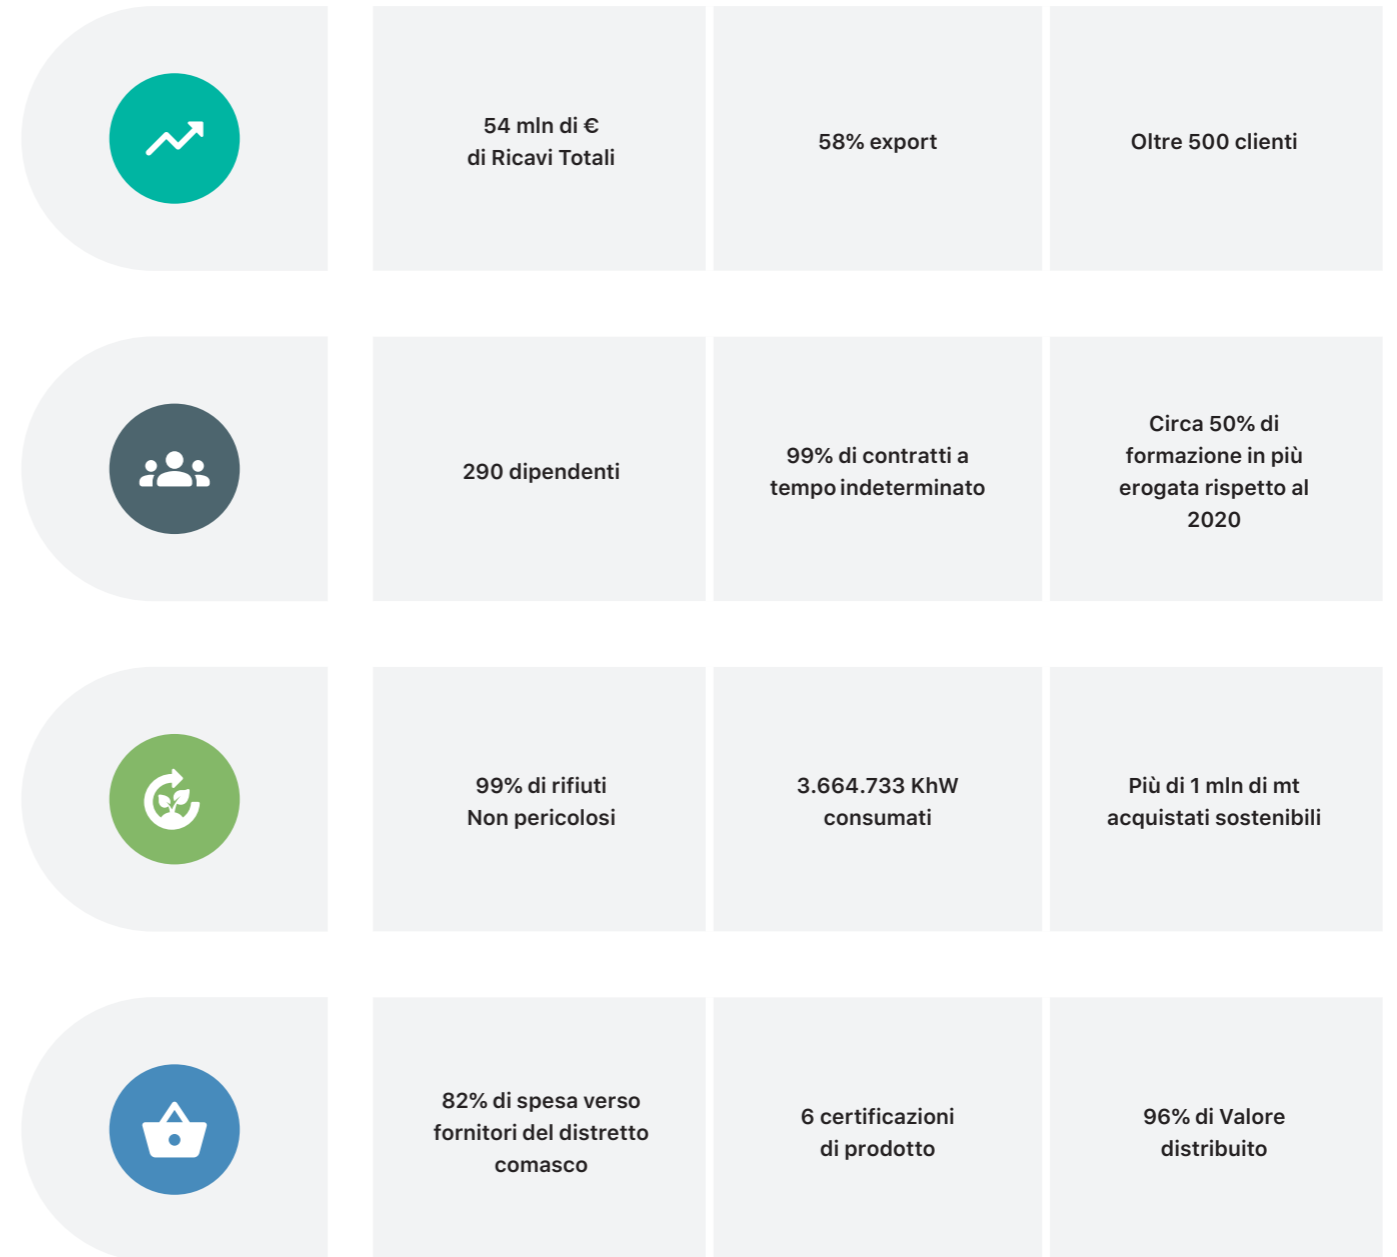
54 mln di €
di Ricavi Totali

58% export

Oltre 500 clienti

290 dipendenti

99% di contratti a tempo indeterminato

Circa 50% di formazione in più erogata rispetto al 2020

99% di rifiuti
Non pericolosi

3.664.733 KhW
consumati

Più di 1 mln di mt
acquistati sostenibili

82% di spesa verso fornitori del distretto comasco

6 certificazioni
di prodotto

96% di Valore
distribuito